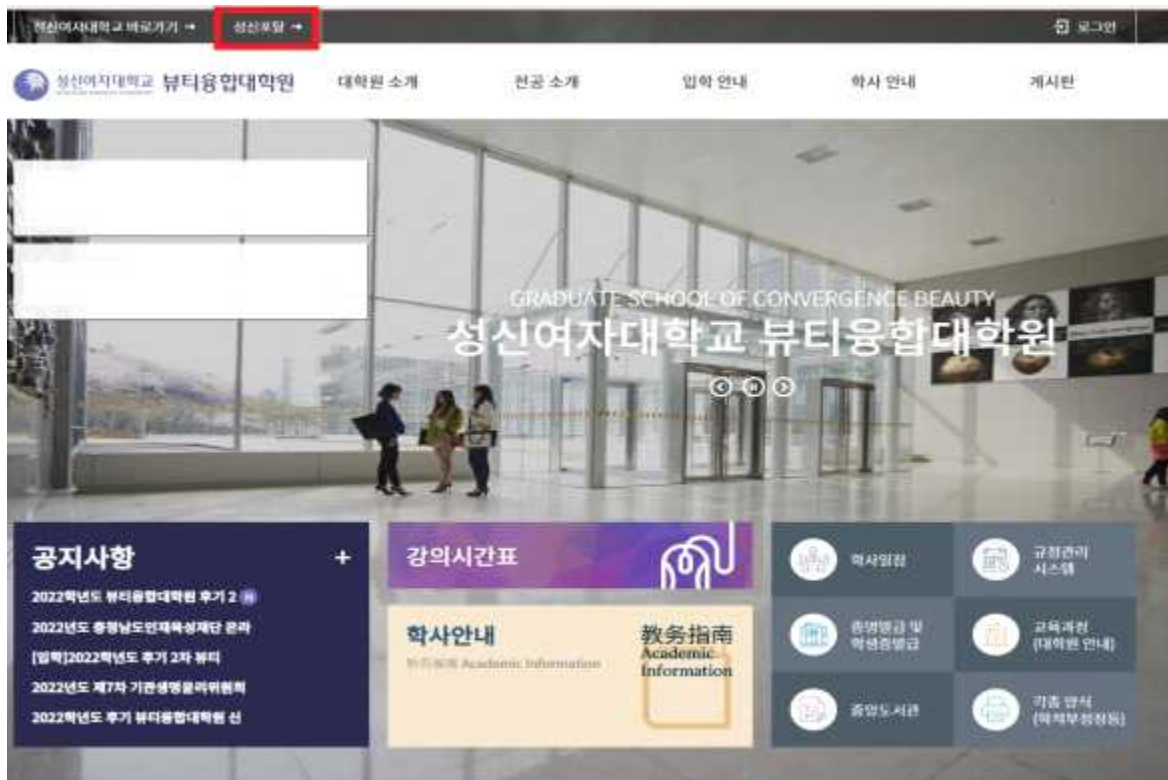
성신여자대학교 바로가기 → 성신포탈 →

로그인

성신여자대학교 뷰티융합대학원

대학원 소개 전공 소개 입학 안내 학사 안내 게시판

GRADUATE SCHOOL OF CONVERGENCE BEAUTY
성신여자대학교 뷰티융합대학원

공지사항 +

2022학년도 뷰티융합대학원 후기 2 N
2022년도 충청남도인재육성재단 온라
[입학]2022학년도 후기 2차 뷰티
2022년도 제7차 기관생명윤리위원회
2022학년도 후기 뷰티융합대학원 신

강의시간표

학사안내
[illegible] Academic Information

教务指南
Academic
Information

학사일정

규정관리 시스템

증명발급 및 학생증발급

교육과정 (대학원 안내)

중앙도서관

각종 양식 (학적부정정등)